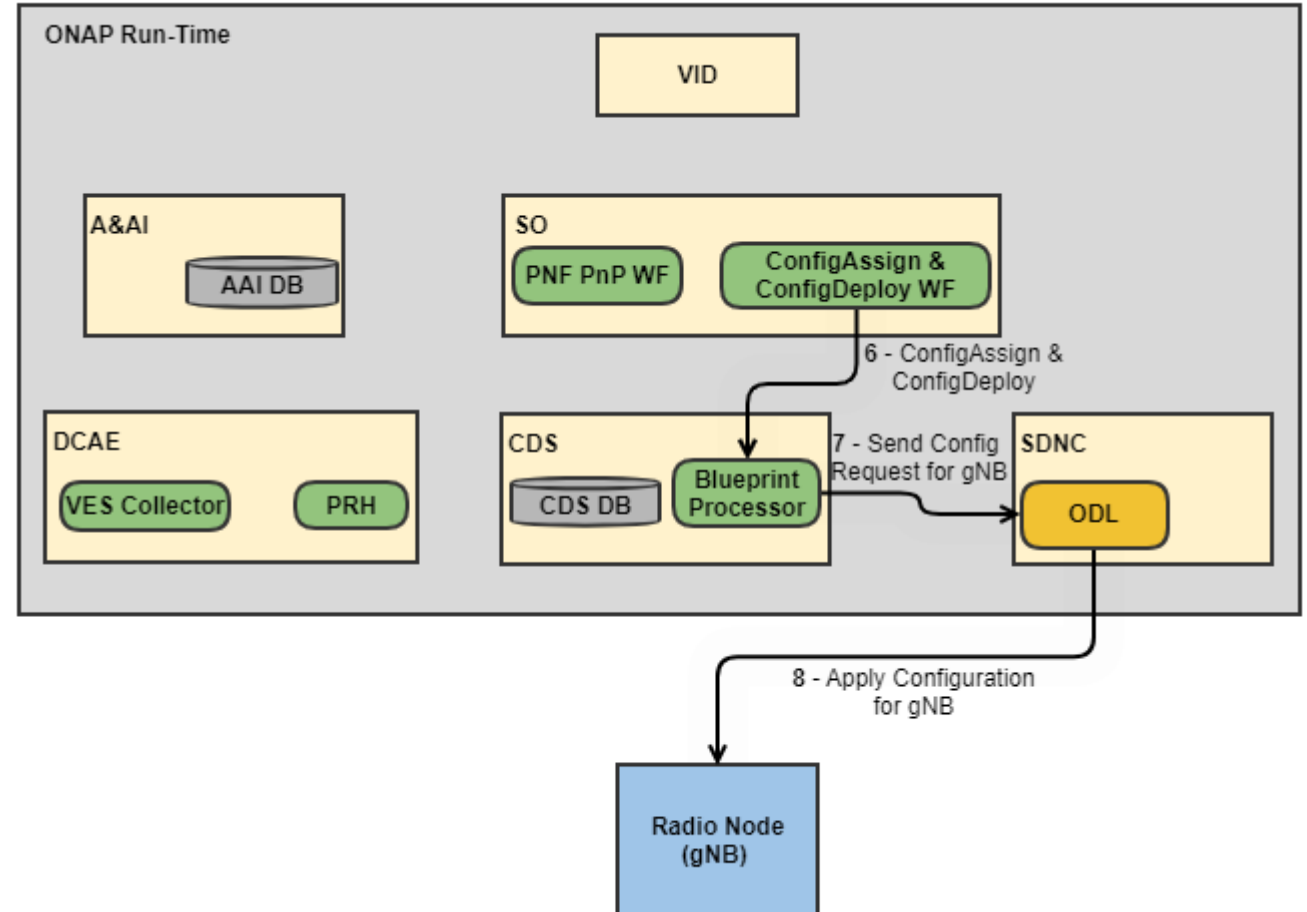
ONAP Run-Time

VID

A&AI

AAI DB

SO

PNF PnP WF

ConfigAssign & ConfigDeploy WF

6 - ConfigAssign & ConfigDeploy

DCAE

VES Collector

PRH

CDS

CDS DB

Blueprint Processor

7 - Send Config Request for gNB

SDNC

ODL

8 - Apply Configuration for gNB

Radio Node (gNB)